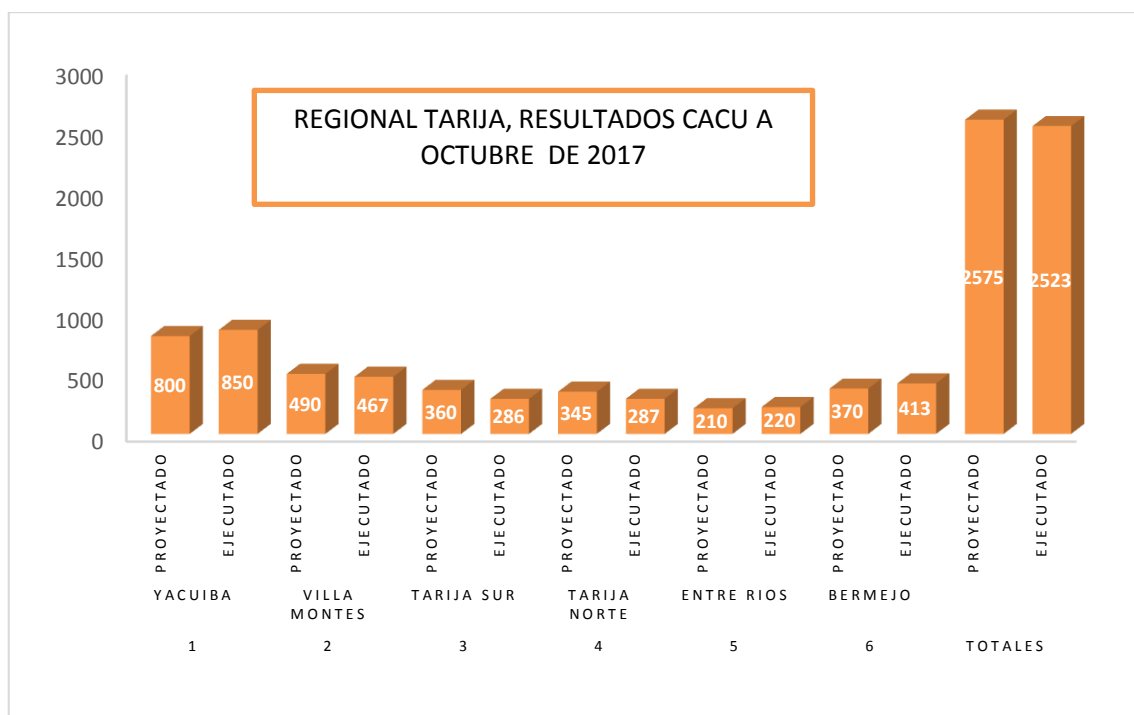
REGIONAL TARIJA, RESULTADOS CACU A OCTUBRE DE 2017

3000
2500
2000
1500
1000
500
0

800
850
490
467
360
286
345
287
210
220
370
413
2575
2523

PROYECTADO
EJECUTADO
PROYECTADO
EJECUTADO
PROYECTADO
EJECUTADO
PROYECTADO
EJECUTADO
PROYECTADO
EJECUTADO
PROYECTADO
EJECUTADO
PROYECTADO
EJECUTADO

YACUIBA
VILLA MONTES
TARIJA SUR
TARIJA NORTE
ENTRE RIOS
BERMEJO

1
2
3
4
5
6
TOTALES